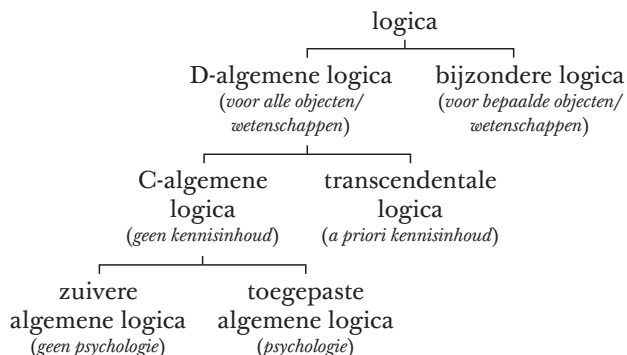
logica

D-algemene logica
(*voor alle objecten/ wetenschappen*)

bijzondere logica
(*voor bepaalde objecten/ wetenschappen*)

C-algemene logica
(*geen kennisinhoud*)

transcendentale logica
(*a priori kennisinhoud*)

zuivere algemene logica
(*geen psychologie*)

toegepaste algemene logica
(*psychologie*)